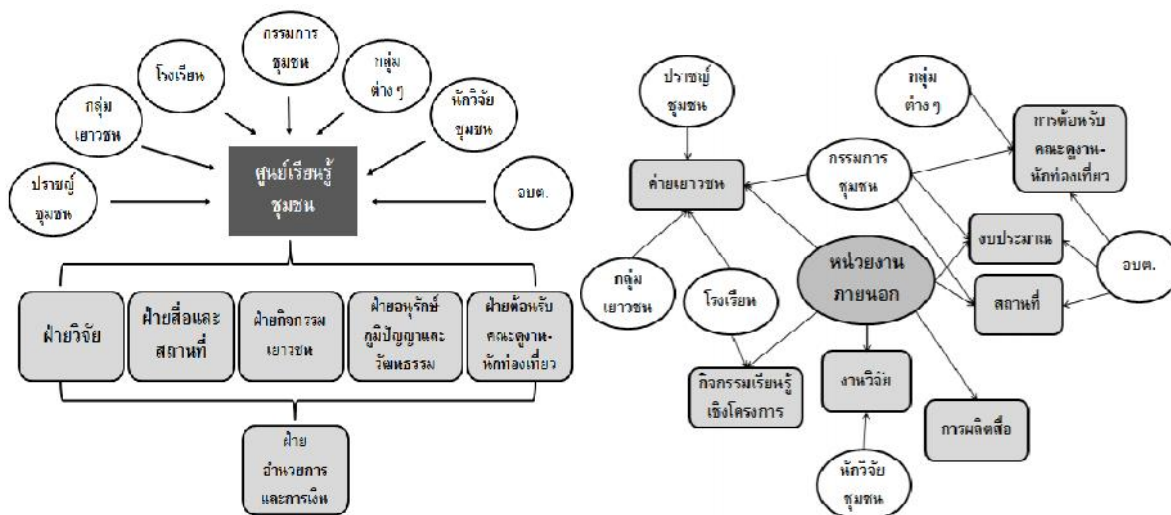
กรรมการ ชุมชน

โรงเรียน

กลุ่ม ต่าง ๆ

กลุ่ม เยาวชน

นักวิจัย ชุมชน

ปราชญ์ ชุมชน

ศูนย์เรียนรู้ ชุมชน

อบต.

ฝ่ายวิจัย

ฝ่ายสื่อและ สถานที่

ฝ่ายกิจกรรม เยาวชน

ฝ่ายอนุรักษ์ ภูมิปัญญาและ วัฒนธรรม

ฝ่ายต้อนรับ คณะดูงาน- นักท่องเที่ยว

ฝ่าย อำนวยการ และการเงิน

ปราชญ์ ชุมชน

กลุ่ม ต่าง ๆ

การต้อนรับ คณะดูงาน- นักท่องเที่ยว

กรรมการ ชุมชน

ค่ายเยาวชน

งบประมาณ

อบต.

หน่วยงาน ภายนอก

กลุ่ม เยาวชน

โรงเรียน

สถานที่

งานวิจัย

กิจกรรมเรียนรู้ เชิงโครงการ

การผลิตสื่อ

นักวิจัย ชุมชน